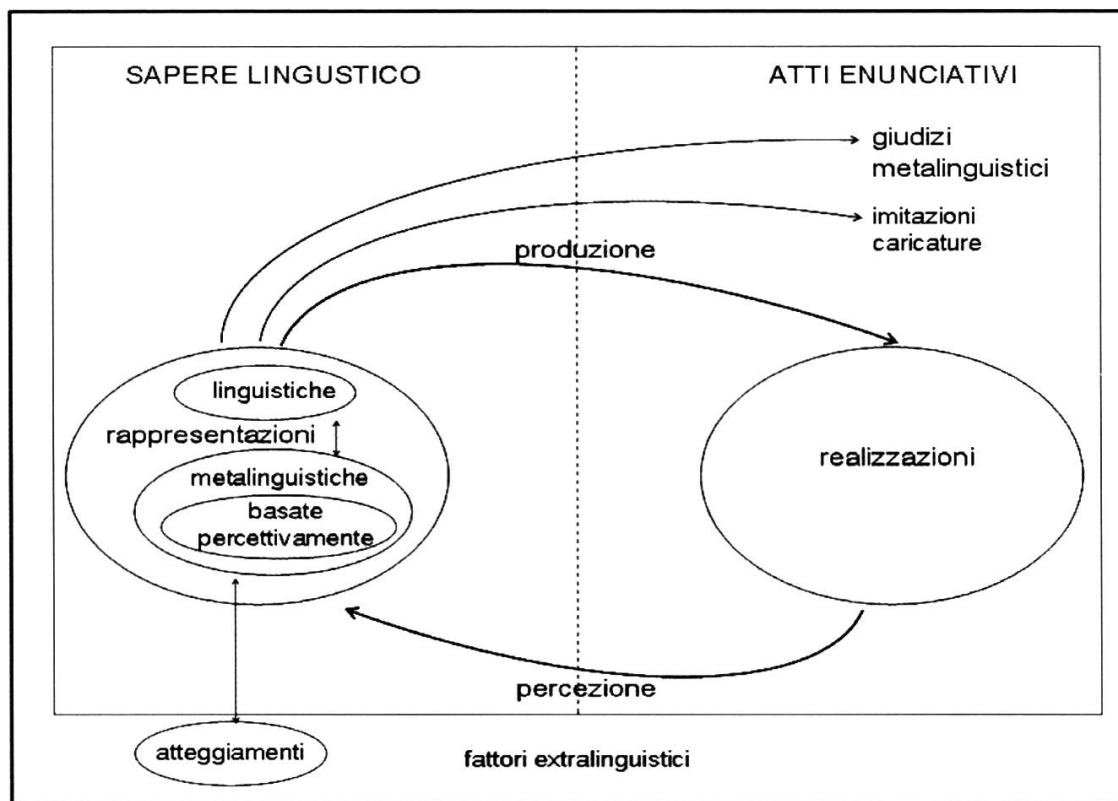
SAPERE LINGUSTICO

ATTI ENUNCIATIVI

giudizi metalinguistici

imitazioni caricature

produzione

linguistiche

rappresentazioni

metalinguistiche

basate percettivamente

realizzazioni

percezione

atteggiamenti

fattori extralinguistici